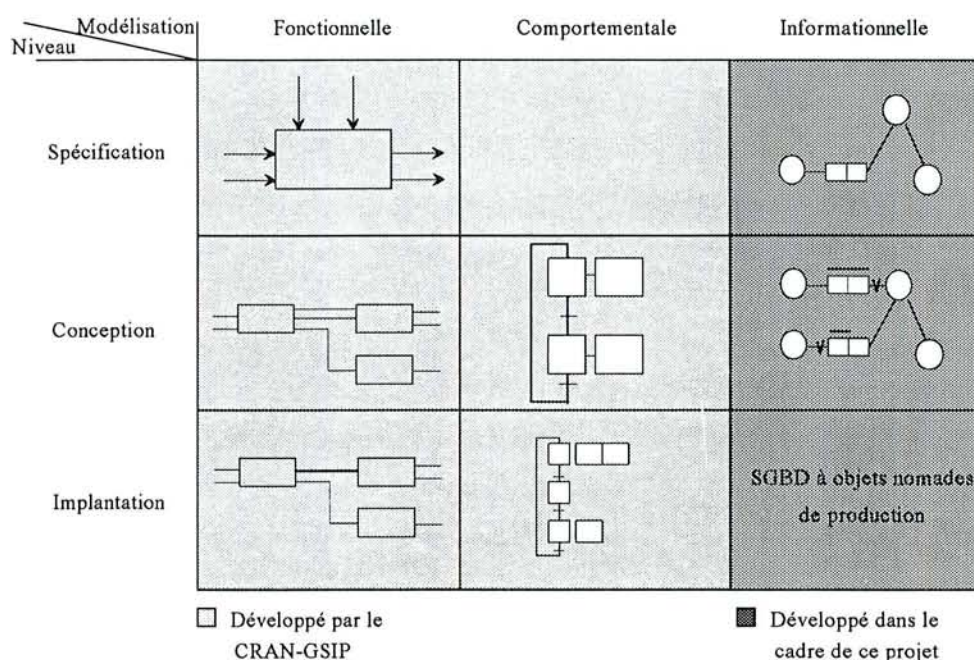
| Modélisation / Niveau | Fonctionnelle | Comportementale | Informationnelle |
|---|---|---|---|
| Spécification | | | |
| Conception | | | |
| Implantation | | | SGBD à objets nomades de production |

Développé par le CRAN-GSIP

Développé dans le cadre de ce projet